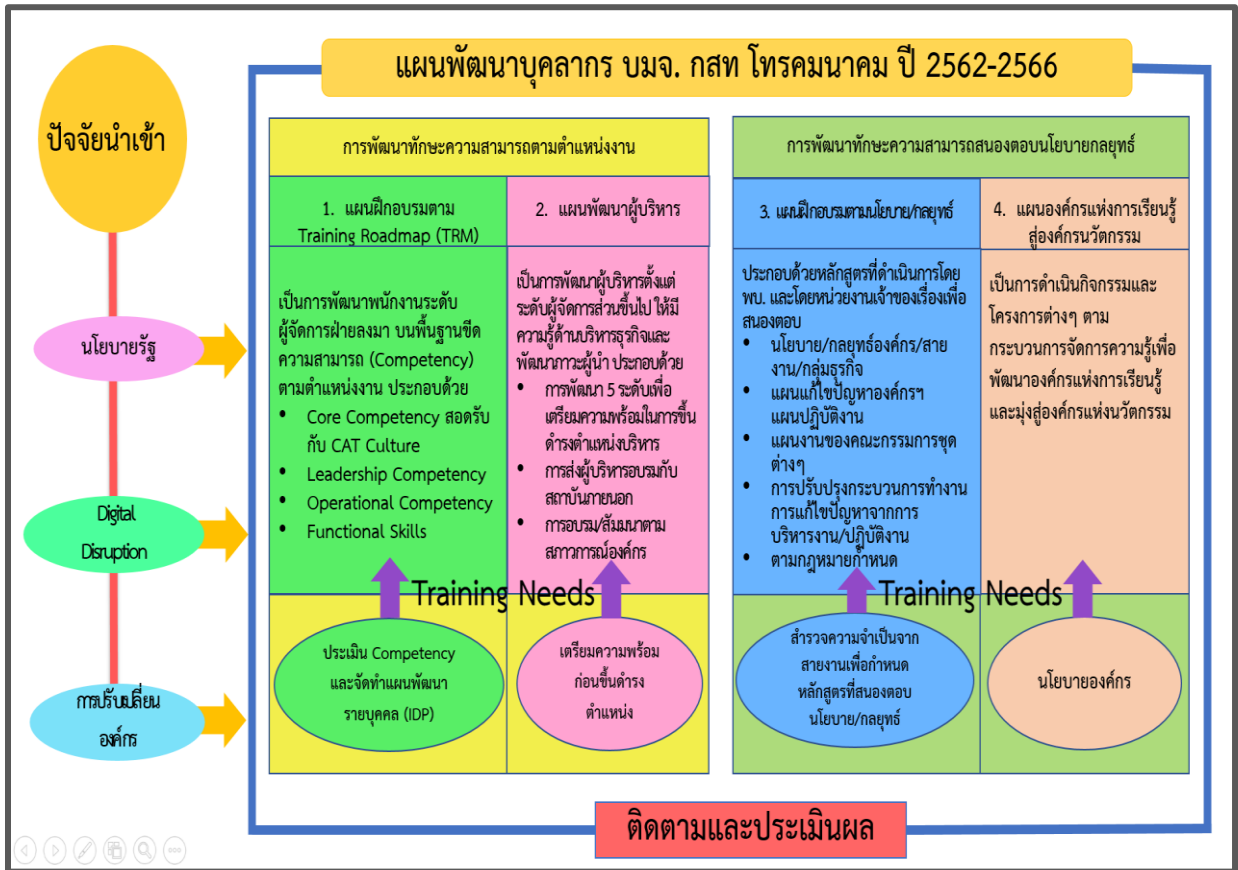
ปัจจัยนำเข้า

นโยบายรัฐ

Digital Disruption

การปรับเปลี่ยนองค์กร

แผนพัฒนาบุคลากร บมจ. กสท โทรคมนาคม ปี 2562-2566

การพัฒนาทักษะความสามารถตามตำแหน่งงาน

1. แผนฝึกอบรมตาม Training Roadmap (TRM)

เป็นการพัฒนาพนักงานระดับผู้จัดการฝ่ายลงมา บนพื้นฐานขีดความสามารถ (Competency) ตามตำแหน่งงาน ประกอบด้วย

- Core Competency สอดรับกับ CAT Culture
- Leadership Competency
- Operational Competency
- Functional Skills

2. แผนพัฒนาผู้บริหาร

เป็นการพัฒนาผู้บริหารตั้งแต่ระดับผู้จัดการส่วนขึ้นไป ให้มีความรู้ด้านบริหารธุรกิจและพัฒนาภาวะผู้นำ ประกอบด้วย

- การพัฒนา 5 ระดับเพื่อเตรียมความพร้อมในการขึ้นดำรงตำแหน่งบริหาร
- การส่งผู้บริหารอบรมกับสถาบันภายนอก
- การอบรม/สัมมนาตามสภาวการณ์องค์กร

Training Needs

ประเมิน Competency และจัดทำแผนพัฒนารายบุคคล (IDP)

เตรียมความพร้อมก่อนขึ้นดำรงตำแหน่ง

การพัฒนาทักษะความสามารถสนองตอบนโยบายกลยุทธ์

3. แผนฝึกอบรมตามนโยบาย/กลยุทธ์

ประกอบด้วยหลักสูตรที่ดำเนินการโดย พข. และโดยหน่วยงานเจ้าของเรื่องเพื่อสนองตอบ

- นโยบาย/กลยุทธ์องค์กร/สายงาน/กลุ่มธุรกิจ
- แผนแก้ไขปัญหาองค์กรฯ แผนปฏิบัติงาน
- แผนงานของคณะกรรมการชุดต่างๆ
- การปรับปรุงกระบวนการทำงาน การแก้ไขปัญหาจากการบริหารงาน/ปฏิบัติงาน
- ตามกฎหมายกำหนด

4. แผนองค์กรแห่งการเรียนรู้สู่องค์กรนวัตกรรม

เป็นการดำเนินกิจกรรมและโครงการต่างๆ ตามกระบวนการจัดการความรู้เพื่อพัฒนาองค์กรแห่งการเรียนรู้และมุ่งสู่องค์กรแห่งนวัตกรรม

Training Needs

สำรวจความจำเป็นจากสายงานเพื่อกำหนดหลักสูตรที่สนองตอบนโยบาย/กลยุทธ์

นโยบายองค์กร

ติดตามและประเมินผล